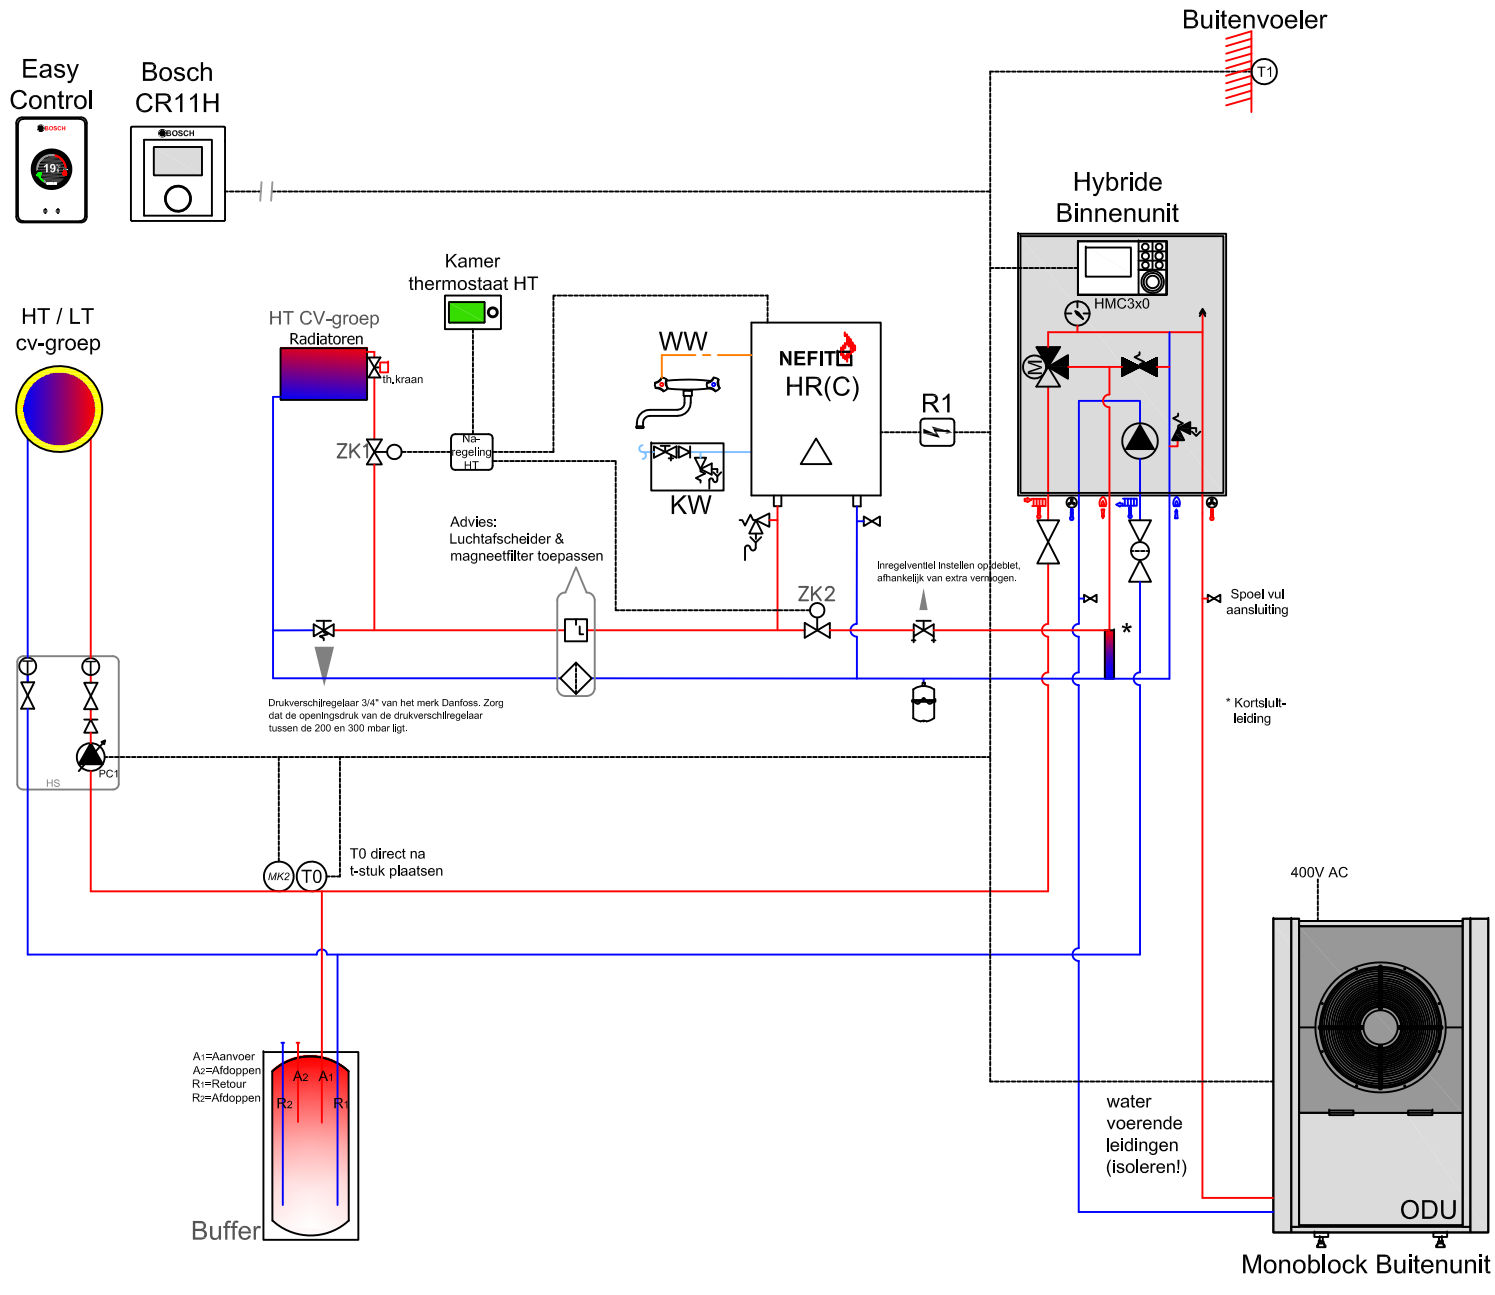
Buitenvoeler

T1

Easy Control

BOSCH

19

Bosch CR11H

BOSCH

Hybride Binnenunit

HMC3x0

HT / LT cv-groep

HT CV-groep

Radiatoren

th.kraan

Kamer thermostaat HT

WW

NEFIT

HR(C)

R1

ZK1

Na-regeling HT

KW

Advies: Luchtafscheider & magneetfilter toepassen

ZK2

Inregelventiel Instellen op debiet, afhankelijk van extra vermogen.

Spoel vul aansluiting

*

* Kortsluit-leiding

Drukverschilregelaar 3/4" van het merk Danfoss. Zorg dat de openingsdruk van de drukverschilregelaar tussen de 200 en 300 mbar ligt.

HS

PC1

MK2

T0

T0 direct na t-stuk plaatsen

400V AC

A1=Aanvoer
A2=Afdoppen
R1=Retour
R2=Afdoppen

A2 A1

R2 R1

Buffer

water voerende leidingen (isoleren!)

ODU

Monoblock Buitenunit